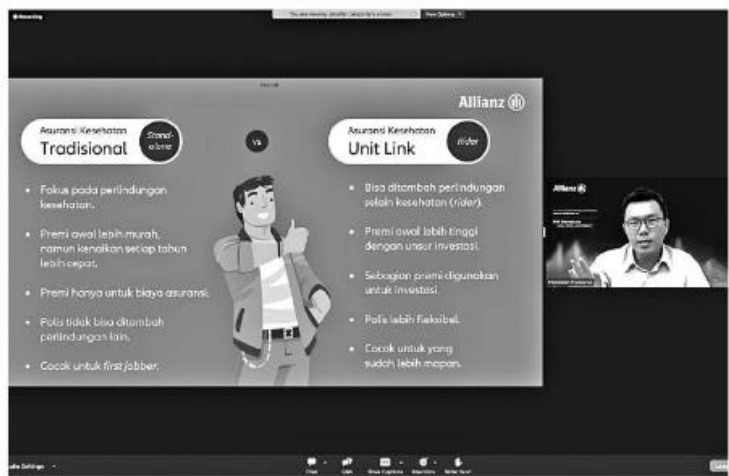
Allianz

Asuransi Kesehatan
Tradisional
Stand-alone

vs

Asuransi Kesehatan
Unit Link
rider

• Fokus pada perlindungan kesehatan.

• Premi awal lebih murah, namun kenaikan setiap tahun lebih cepat.

• Premi hanya untuk biaya asuransi.

• Polis tidak bisa ditambah perlindungan lain.

• Cocok untuk first jobber.

• Bisa ditambah perlindungan selain kesehatan (rider).

• Premi awal lebih tinggi dengan unsur investasi.

• Sebagian premi digunakan untuk investasi.

• Polis lebih fleksibel.

• Cocok untuk yang sudah lebih mapan.

Allianz

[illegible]

You are viewing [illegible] screen
View Options

Recording

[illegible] Settings

Chat
Q&A
Show Captions
Reactions
Raise Hand

Leave